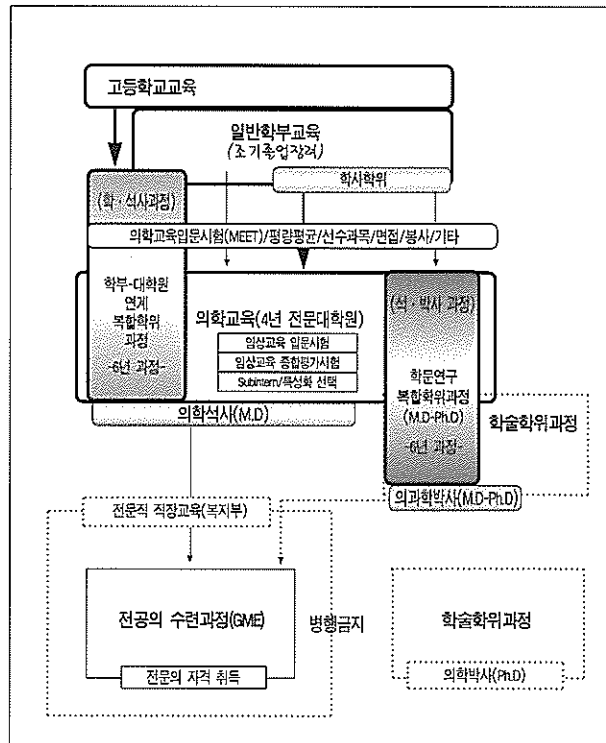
고등학교교육

일반학부교육
(조기졸업장려)

학사학위

(학·석사과정)

의학교육입문시험(MEET)/평량평균/선수과목/면접/봉사/기타

학부-대학원 연계 복합학위 과정 -6년 과정-

의학교육(4년 전문대학원)

임상교육 입문시험

임상교육 종합평가시험

Subintern/특성화 선택

(석·박사 과정)

학문연구 복합학위과정 (M.D-Ph.D) -6년 과정-

의학석사(M.D)

학술학위과정

의과학박사(M.D-Ph.D)

전문직 직장교육(복지부)

전공의 수련과정(GME)

병행금지

전문의 자격 취득

학술학위과정

의학박사(Ph.D)